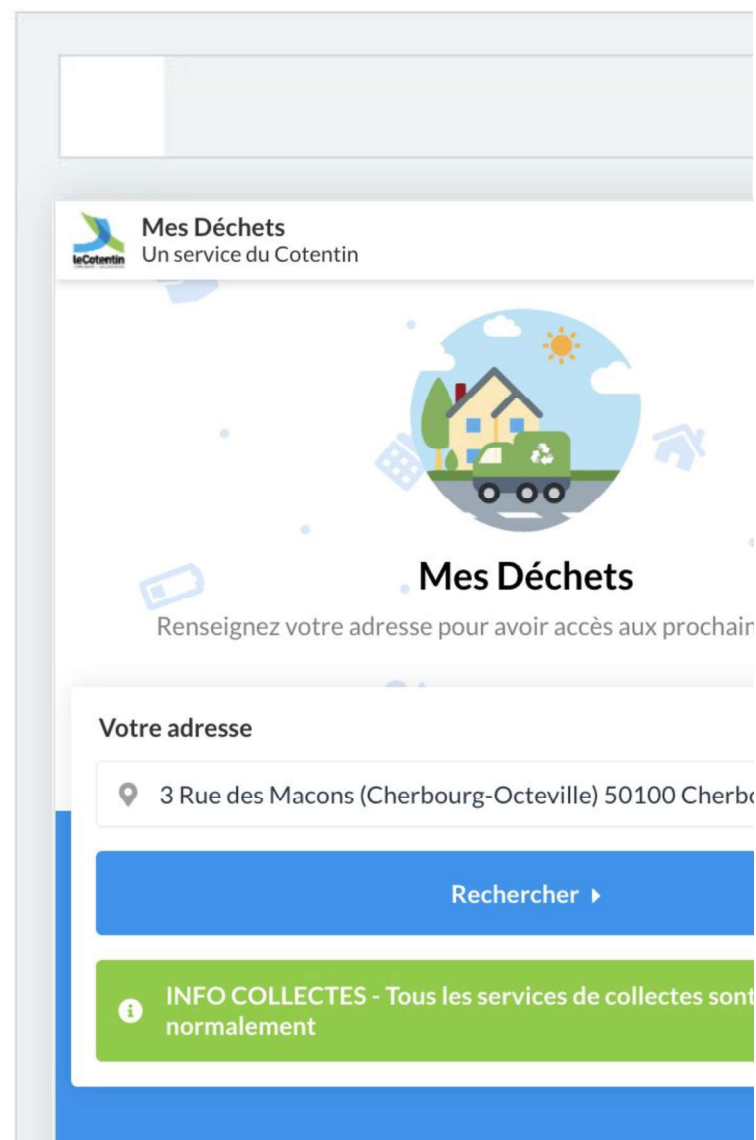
leCotentin

Mes Déchets
Un service du Cotentin

Mes Déchets

Renseignez votre adresse pour avoir accès aux prochain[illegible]

Votre adresse

3 Rue des Macons (Cherbourg-Octeville) 50100 Cherb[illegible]

Rechercher ▸

INFO COLLECTES - Tous les services de collectes sont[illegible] normalement